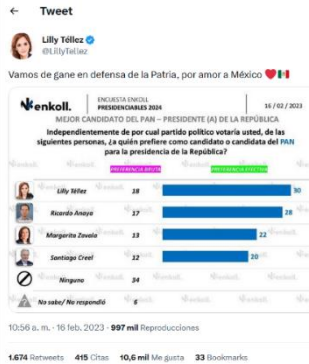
Tweet

Lilly Téllez
@LillyTellez

Vamos de gane en defensa de la Patria, por amor a México ❤️🇲🇽

enkoll. | ENCUESTA ENKOLL PRESIDENCIABLES 2024 | 16 / 02 / 2023

MEJOR CANDIDATO DEL PAN – PRESIDENTE (A) DE LA REPÚBLICA

Independientemente de por cuál partido político votaría usted, de las siguientes personas, ¿A quién prefiere como candidato o candidata del PAN para la presidencia de la República?

| | PREFERENCIA BRUTA | PREFERENCIA EFECTIVA |
|---|---|---|
| Lilly Téllez | 18 | 30 |
| Ricardo Anaya | 17 | 28 |
| Margarita Zavala | 13 | 22 |
| Santiago Creel | 12 | 20 |
| Ninguno | 34 | |
| No sabe/ No respondió | 6 | |

enkoll.

10:56 a. m. · 16 feb. 2023 · 997 mil Reproducciones

1.674 Retweets 415 Citas 10,6 mil Me gusta 33 Bookmarks